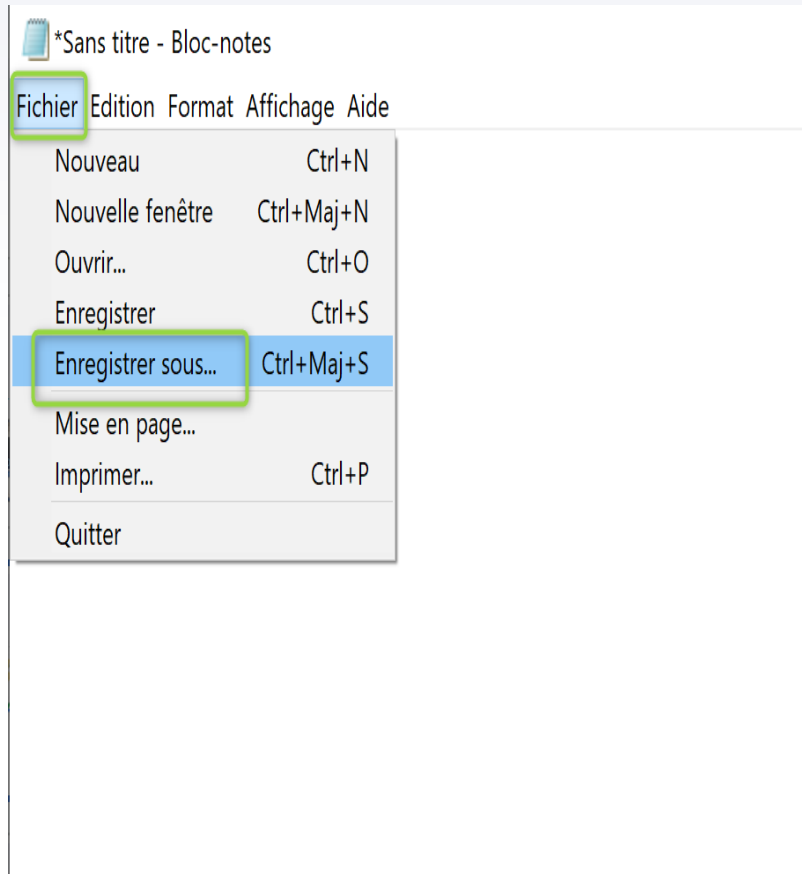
*Sans titre - Bloc-notes

Fichier Edition Format Affichage Aide

Nouveau Ctrl+N
Nouvelle fenêtre Ctrl+Maj+N
Ouvrir... Ctrl+O
Enregistrer Ctrl+S
Enregistrer sous... Ctrl+Maj+S
Mise en page...
Imprimer... Ctrl+P
Quitter